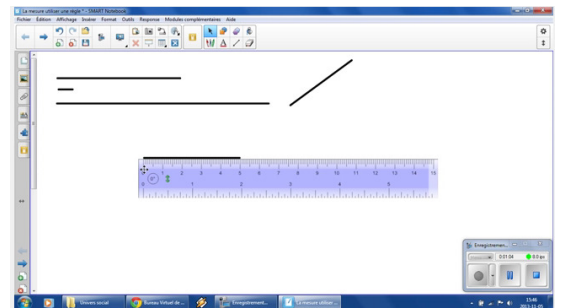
La mesure utiliser une règle* - SMART Notebook

Fichier Édition Affichage Insérer Format Outils Réponse Modules complémentaires Aide

1 2 3 4 5 6 7 8 9 10 11 12 13 14 15

1 2 3 4 5

Enregistremen...

0:01:04

0.0 ko

Univers social

Bureau Virtuel de ...

Enregistrement...

La mesure utiliser ...

15:46

2013-11-05